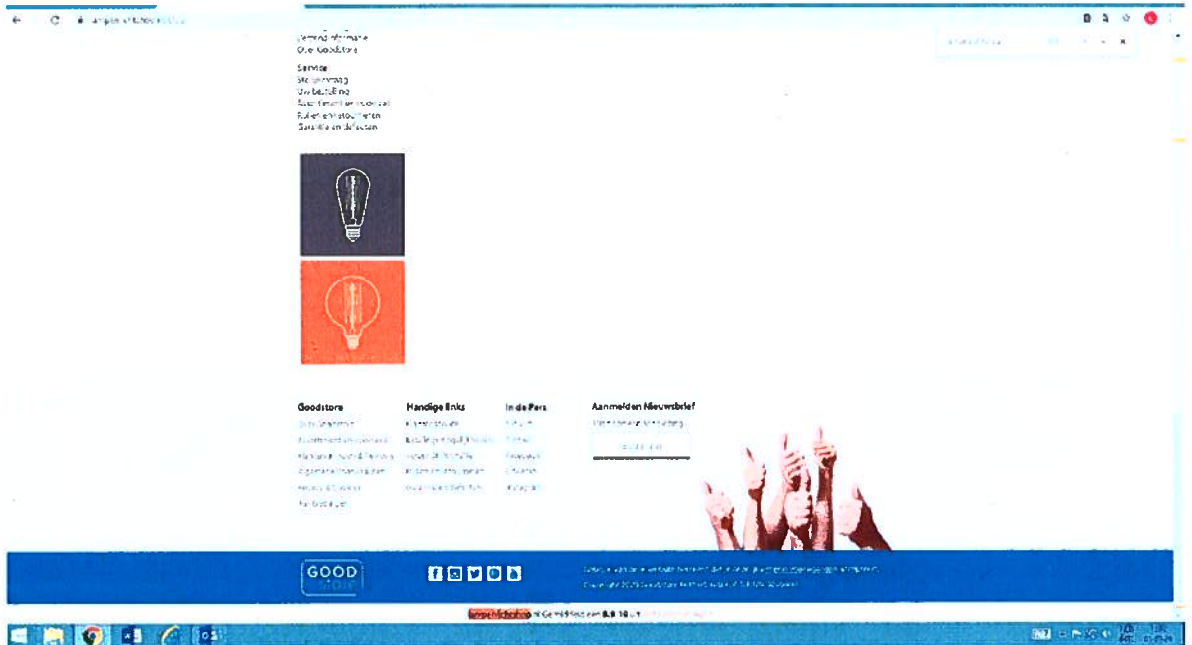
Bedrijfsinformatie
Over Goodstore

Service
Bestelprocedure
Uw bestelling
Retourneren en ruilen
Ruilen en retourneren
Garantie en defecten

Goodstore
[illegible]
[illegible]
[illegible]
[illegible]
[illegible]
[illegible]

Handige links
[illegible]
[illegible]
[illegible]
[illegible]
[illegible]

In de Pers
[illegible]
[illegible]
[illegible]
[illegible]
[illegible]

Aanmelden Nieuwsbrief
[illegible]
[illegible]

GOOD STORE

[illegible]
Copyright 2020 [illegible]

lampenwinkelshop nl Gemiddeld een 8.9 10 uit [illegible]